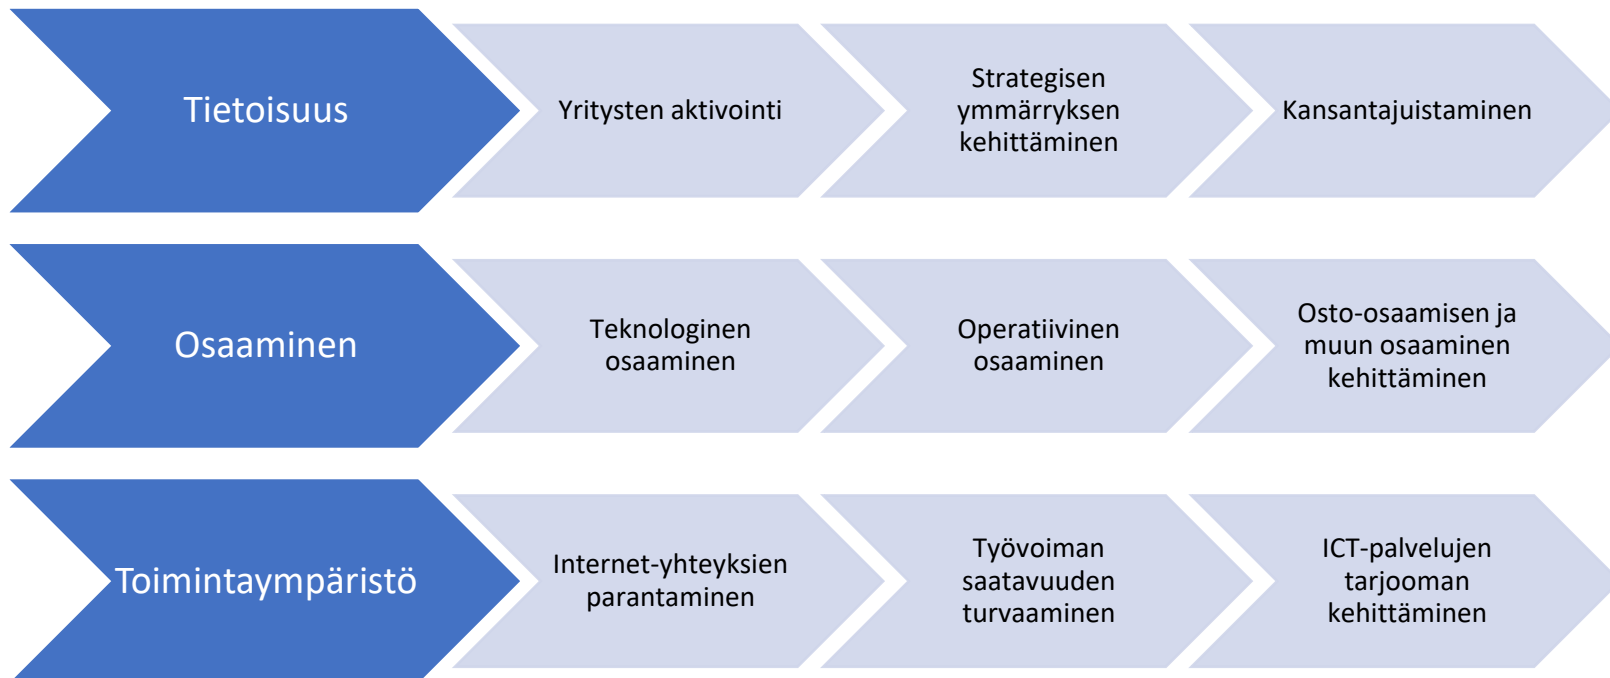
Tietoisuus

Yritysten aktivointi

Strategisen ymmärryksen kehittäminen

Kansantajuistaminen

Osaaminen

Teknologinen osaaminen

Operatiivinen osaaminen

Osto-osaamisen ja muun osaaminen kehittäminen

Toimintaympäristö

Internet-yhteyksien parantaminen

Työvoiman saatavuuden turvaaminen

ICT-palvelujen tarjooman kehittäminen